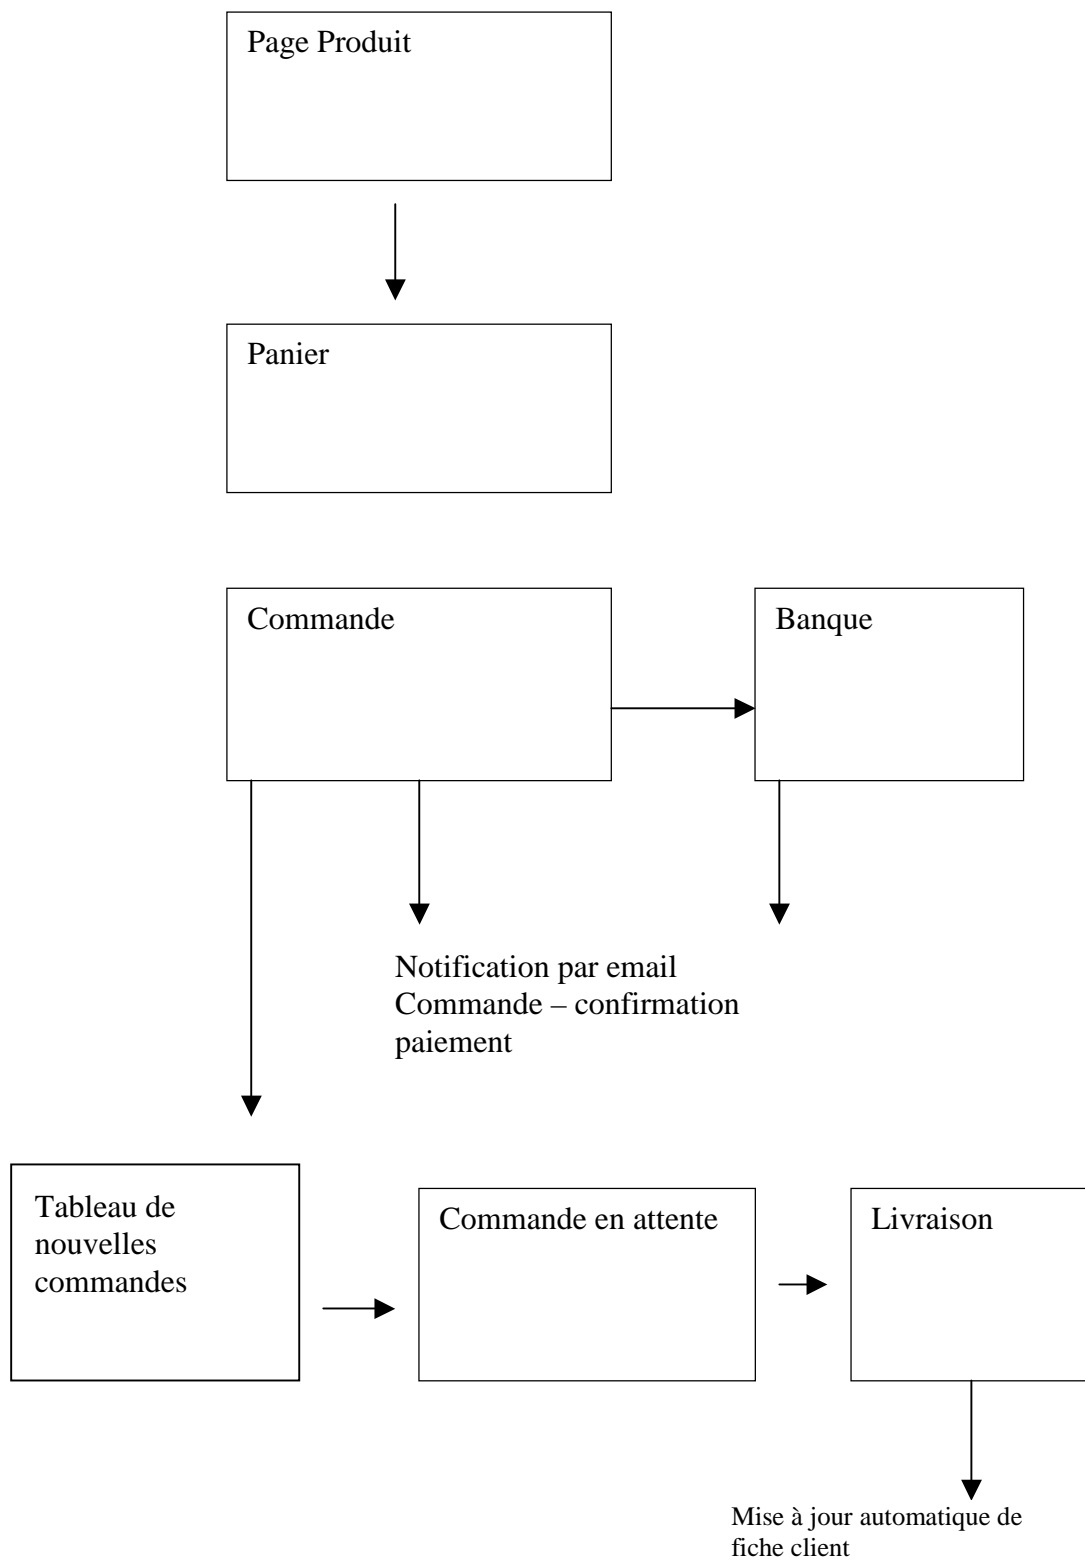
Page Produit

Panier

Commande

Banque

Notification par email
Commande – confirmation paiement

Tableau de nouvelles commandes

Commande en attente

Livraison

Mise à jour automatique de fiche client